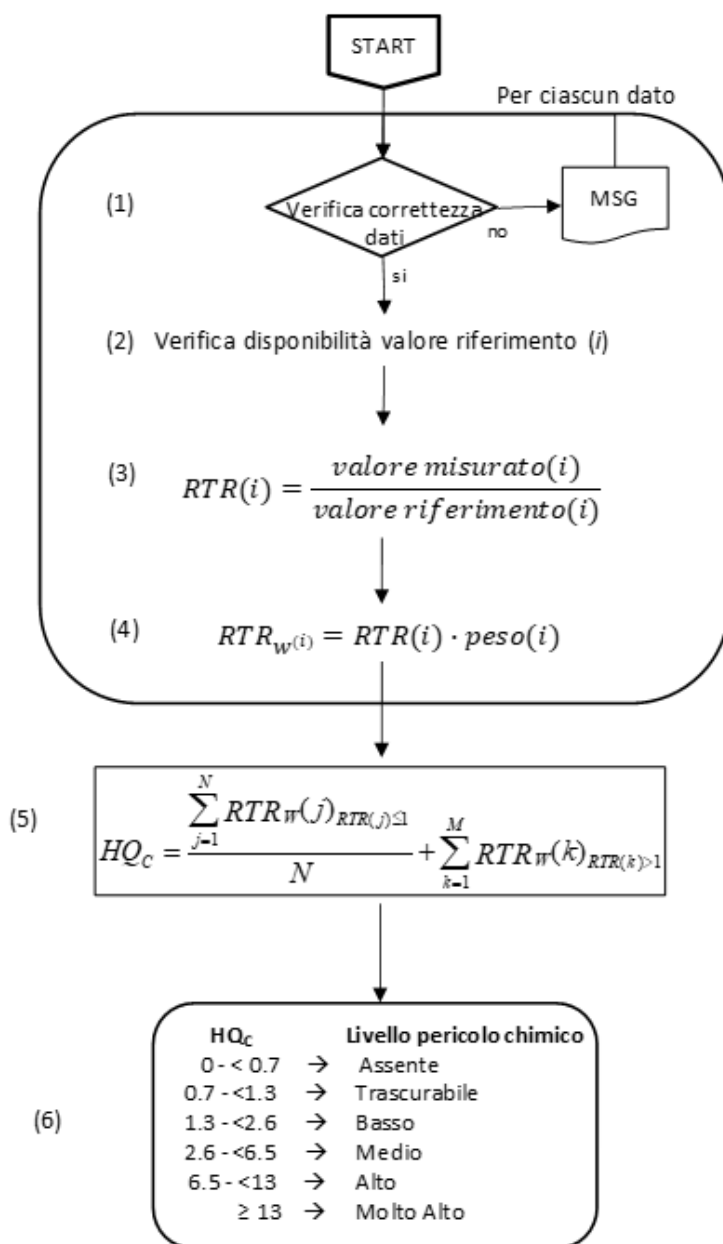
START

Per ciascun dato

(1) Verifica correttezza dati

no

MSG

si

(2) Verifica disponibilità valore riferimento (*i*)

(3) $RTR(i) = \frac{valore\ misurato(i)}{valore\ riferimento(i)}$

(4) $RTR_{w(i)} = RTR(i) \cdot peso(i)$

(5) $HQ_C = \frac{\sum_{j=1}^{N} RTR_W(j)_{RTR(j)\leq 1}}{N} + \sum_{k=1}^{M} RTR_W(k)_{RTR(k)>1}$

(6)

| $HQ_C$ | | Livello pericolo chimico |
|---|---|---|
| 0 - < 0.7 | → | Assente |
| 0.7 - <1.3 | → | Trascurabile |
| 1.3 - <2.6 | → | Basso |
| 2.6 - <6.5 | → | Medio |
| 6.5 - <13 | → | Alto |
| ≥ 13 | → | Molto Alto |